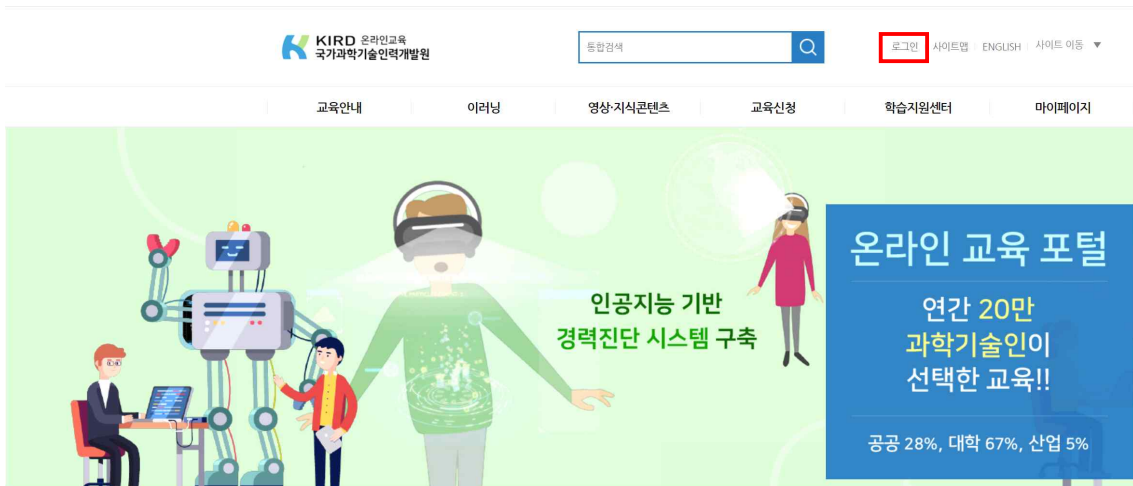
KIRD 온라인교육
국가과학기술인력개발원

통합검색

로그인 | 사이트맵 | ENGLISH | 사이트 이동 ▼

교육안내 | 이러닝 | 영상·지식콘텐츠 | 교육신청 | 학습지원센터 | 마이페이지

인공지능 기반
경력진단 시스템 구축

온라인 교육 포털

연간 20만
과학기술인이
선택한 교육!!

공공 28%, 대학 67%, 산업 5%